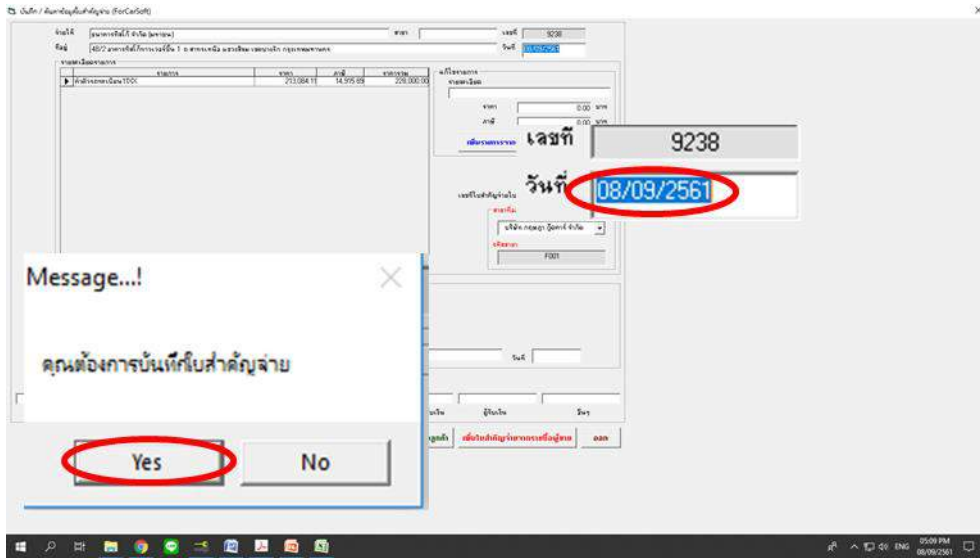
บันทึก / ค้นหาข้อมูลใบสำคัญจ่าย (ForCarSoft)

จ่ายให้ ธนาคารทิสโก้ จำกัด (มหาชน)
ที่อยู่ 48/2 อาคารทิสโก้ทาวเวอร์ชั้น 1 ถ.สาทรเหนือ แขวงสีลม เขตบางรัก กรุงเทพมหานคร
สาขา
เลขที่ 9238
วันที่ 08/09/2561

รายละเอียดรายการ

| รายการ | ราคา | ภาษี | ราคารวม |
|---|---|---|---|
| ค่าจัดทะเบียนป้าย100X | 213,084.11 | 14,915.89 | 228,000.00 |

แก้ไขรายการ
รายละเอียด
ราคา 0.00 บาท
ภาษี 0.00 บาท
เพิ่มรายการรายการ

เลขที่ 9238
วันที่ 08/09/2561

เลขที่ใบสำคัญจ่ายใน
สาขาที่ใน
บริษัท กรุงเทพ ฮุนไดคาร์ จำกัด
รหัสสาขา
F001

Message...!
คุณต้องการบันทึกใบสำคัญจ่าย
Yes
No

วันที่
ผู้รับเงิน
วันที่
ลูกค้า
เพิ่มใบสำคัญจ่ายจากการซื้อผู้ขาย
ออก

ENG 05:09 PM 08/09/2561